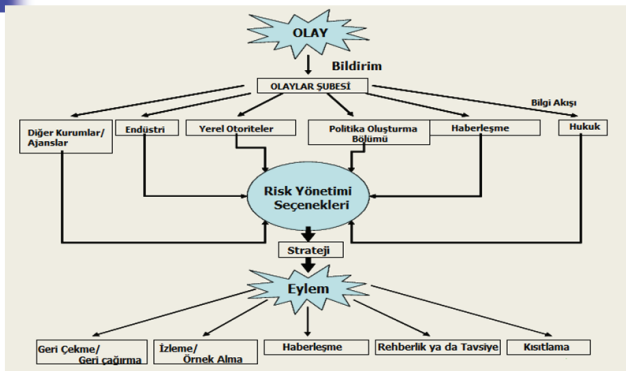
OLAY

Bildirim

OLAYLAR ŞUBESİ

Bilgi Akışı

Diğer Kurumlar/ Ajanslar

Endüstri

Yerel Otoriteler

Politika Oluşturma Bölümü

Haberleşme

Hukuk

Risk Yönetimi Seçenekleri

Strateji

Eylem

Geri Çekme/ Geri çağırma

İzleme/ Örnek Alma

Haberleşme

Rehberlik ya da Tavsiye

Kısıtlama